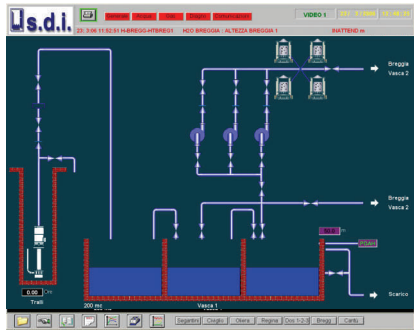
s.d.i.

Generali Acqua Gas Reparto Comunicazioni

VIDEO 1

23 : 3:06 11:52:51 H-BREGG-HTBREG1 H2O BREGGIA : ALTEZZA BREGGIA 1 INATTEND m

Breggia Vasca 2

Breggia Vasca 2

Scarico

0.00 l/s

Trallì

200 mc

Vasca 1

PGAH

Segantini Corgiu Olera Regina Dos 1-2-3 Bregg Cantù